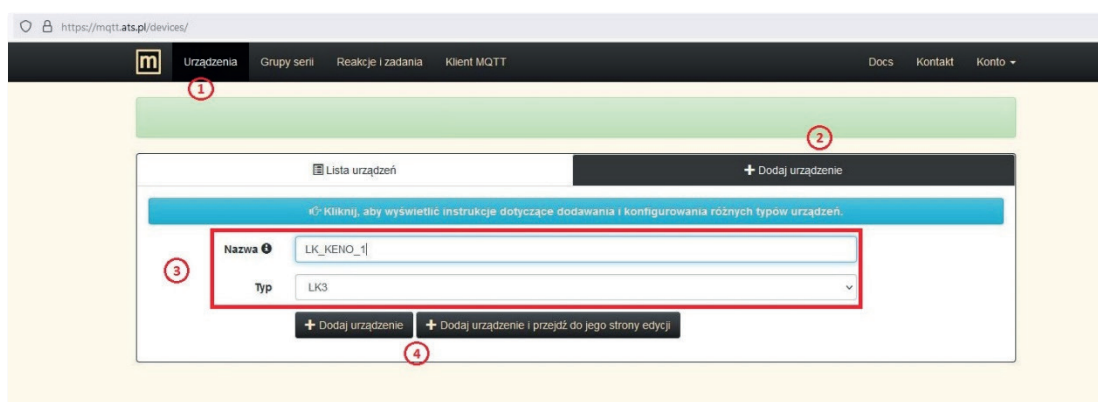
https://mqtt.ats.pl/devices/

m Urządzenia Grupy serii Reakcje i zadania Klient MQTT Docs Kontakt Konto

1

2

Lista urządzeń

+ Dodaj urządzenie

Kliknij, aby wyświetlić instrukcje dotyczące dodawania i konfigurowania różnych typów urządzeń.

3

Nazwa LK_KENO_1

Typ LK3

+ Dodaj urządzenie

+ Dodaj urządzenie i przejdź do jego strony edycji

4